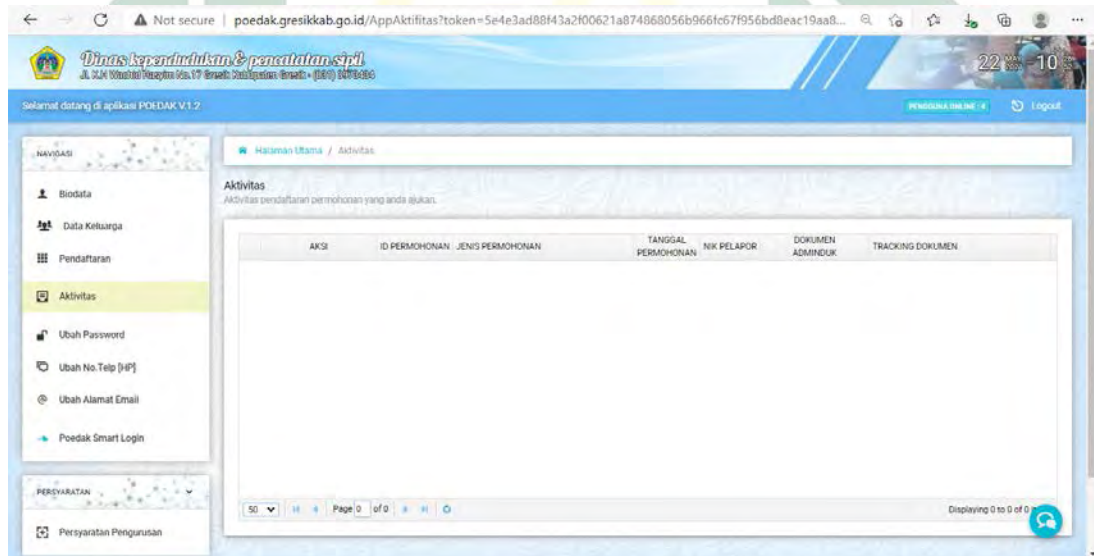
Not secure | poedak.gresikkab.go.id/AppAktifitas?token=5e4e3ad88f43a2f00621a874868056b966fc67f956bd8eac19aa8...

Dinas kependudukan & pencatatan sipil
Jl. K.H Wachid Hasyim No.17 Gresik Kabupaten Gresik - (031) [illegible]

22 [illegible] 10

Selamat datang di aplikasi POEDAK V.1.2

PENGGUNA ONLINE : 4

Logout

NAVIGASI

Biodata

Data Keluarga

Pendaftaran

Aktivitas

Ubah Password

Ubah No.Telp [HP]

Ubah Alamat Email

Poedak Smart Login

PERSYARATAN

Persyaratan Pengurusan

Halaman Utama / Aktivitas

Aktivitas
Aktivitas pendaftaran permohonan yang anda ajukan.

| AKSI | ID PERMOHONAN | JENIS PERMOHONAN | TANGGAL PERMOHONAN | NIK PELAPOR | DOKUMEN ADMINDUK | TRACKING DOKUMEN |
|---|---|---|---|---|---|---|

50 Page 0 of 0

Displaying 0 to 0 of 0